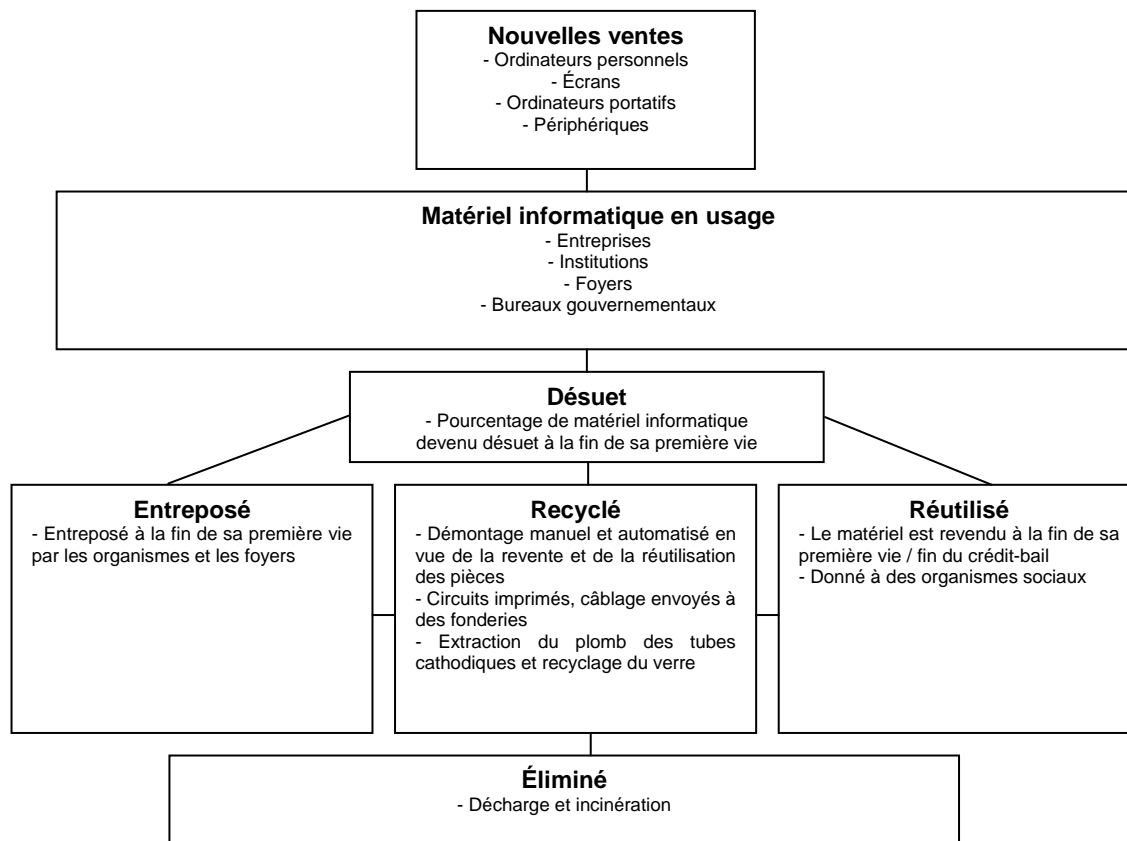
**Nouvelles ventes**
- Ordinateurs personnels
- Écrans
- Ordinateurs portatifs
- Périphériques

**Matériel informatique en usage**
- Entreprises
- Institutions
- Foyers
- Bureaux gouvernementaux

**Désuet**
- Pourcentage de matériel informatique devenu désuet à la fin de sa première vie

**Entreposé**
- Entreposé à la fin de sa première vie par les organismes et les foyers

**Recyclé**
- Démontage manuel et automatisé en vue de la revente et de la réutilisation des pièces
- Circuits imprimés, câblage envoyés à des fonderies
- Extraction du plomb des tubes cathodiques et recyclage du verre

**Réutilisé**
- Le matériel est revendu à la fin de sa première vie / fin du crédit-bail
- Donné à des organismes sociaux

**Éliminé**
- Décharge et incinération